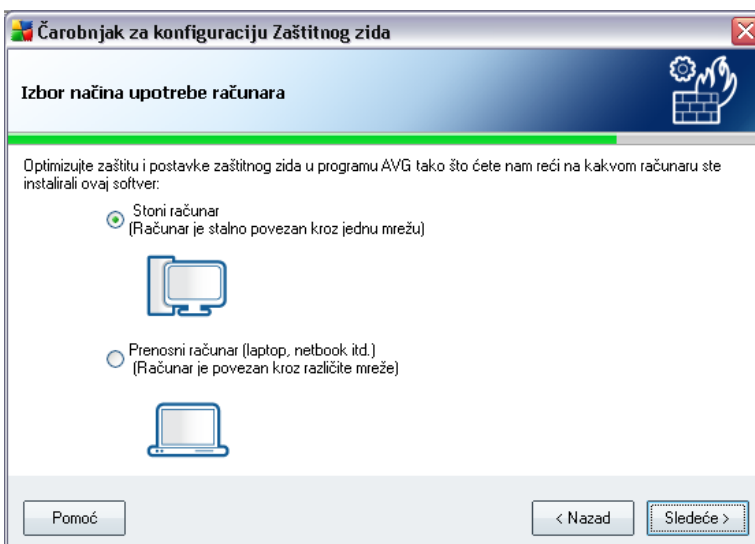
Čarobnjak za konfiguraciju Zaštitnog zida

Izbor načina upotrebe računara

Optimizujte zaštitu i postavke zaštitnog zida u programu AVG tako što ćete nam reći na kakvom računaru ste instalirali ovaj softver:

Stoni računar
(Računar je stalno povezan kroz jednu mrežu)

Prenosni računar (laptop, netbook itd.)
(Računar je povezan kroz različite mreže)

Pomoć

< Nazad

Sledeće >